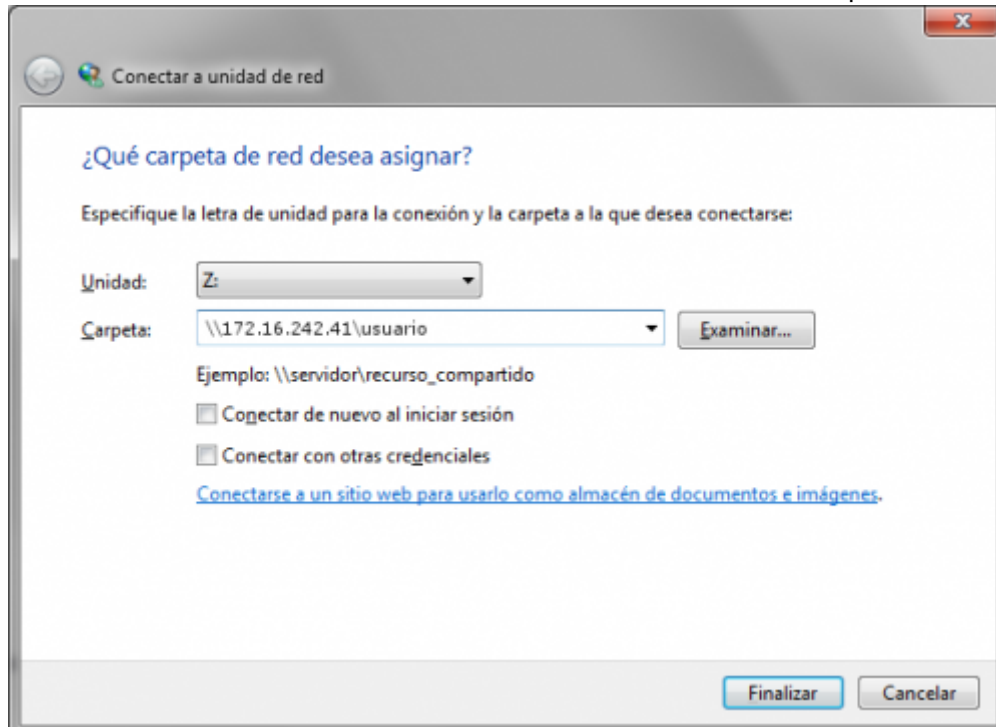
Conectar a unidad de red

¿Qué carpeta de red desea asignar?

Especifique la letra de unidad para la conexión y la carpeta a la que desea conectarse:

Unidad: Z:

Carpeta: \\172.16.242.41\usuario Examinar...

Ejemplo: \\servidor\recurso_compartido

Conectar de nuevo al iniciar sesión

Conectar con otras credenciales

Conectarse a un sitio web para usarlo como almacén de documentos e imágenes.

Finalizar Cancelar